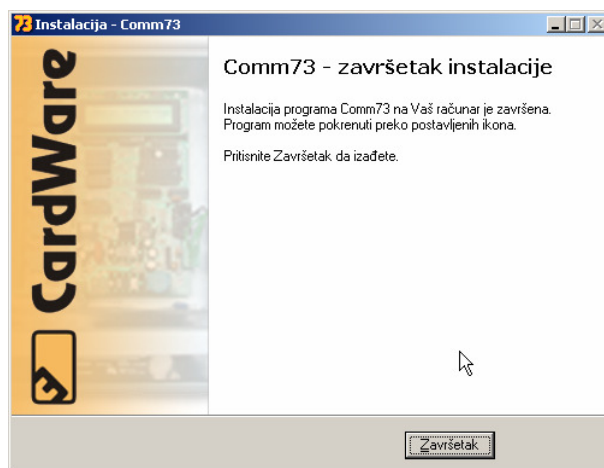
73 Instalacija - Comm73

CardWare

Comm73 - završetak instalacije

Instalacija programa Comm73 na Vaš računar je završena. Program možete pokrenuti preko postavljenih ikona.

Pritisnite Završetak da izađete.

Završetak